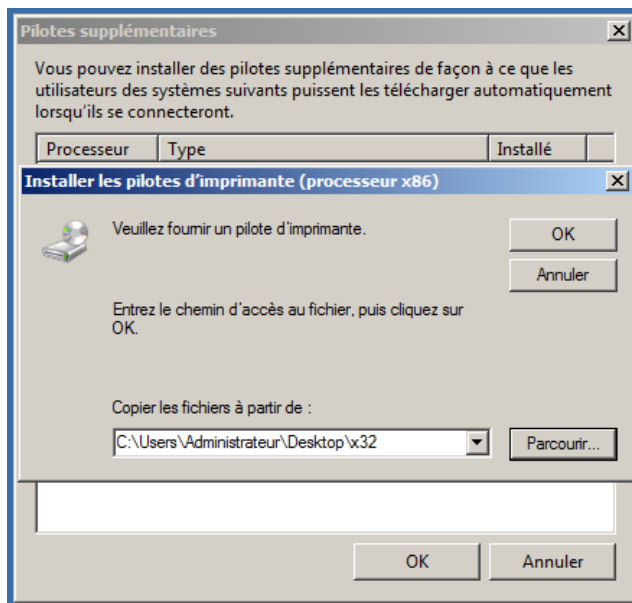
Pilotes supplémentaires

Vous pouvez installer des pilotes supplémentaires de façon à ce que les utilisateurs des systèmes suivants puissent les télécharger automatiquement lorsqu'ils se connecteront.

| Processeur | Type | Installé |
|---|---|---|

Installer les pilotes d'imprimante (processeur x86)

Veuillez fournir un pilote d'imprimante.

OK

Annuler

Entrez le chemin d'accès au fichier, puis cliquez sur OK.

Copier les fichiers à partir de :

C:\Users\Administrateur\Desktop\x32

Parcourir...

OK

Annuler